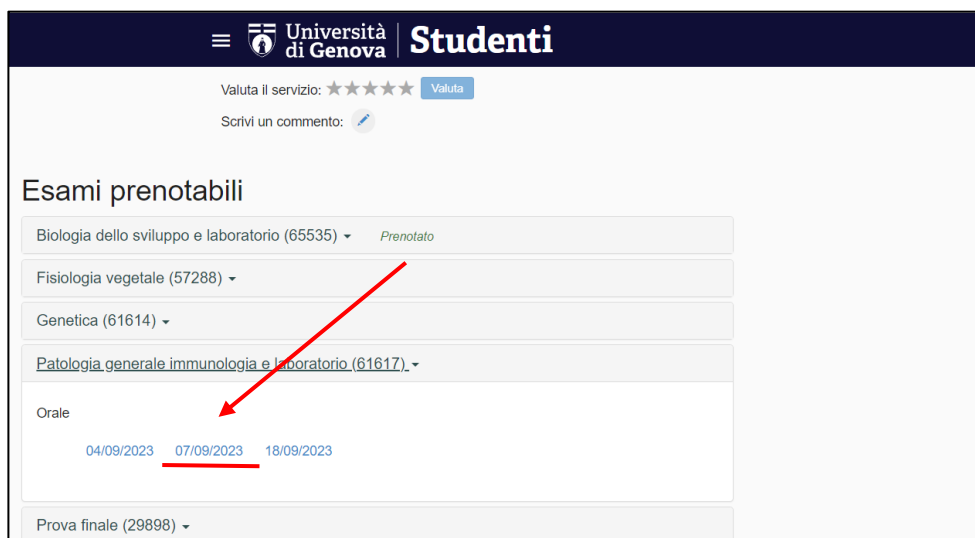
Università di Genova | Studenti

Valuta il servizio: ★★★★★ Valuta

Scrivi un commento:

Esami prenotabili

Biologia dello sviluppo e laboratorio (65535) Prenotato

Fisiologia vegetale (57288)

Genetica (61614)

Patologia generale immunologia e laboratorio (61617)

Orale

04/09/2023 07/09/2023 18/09/2023

Prova finale (29898)